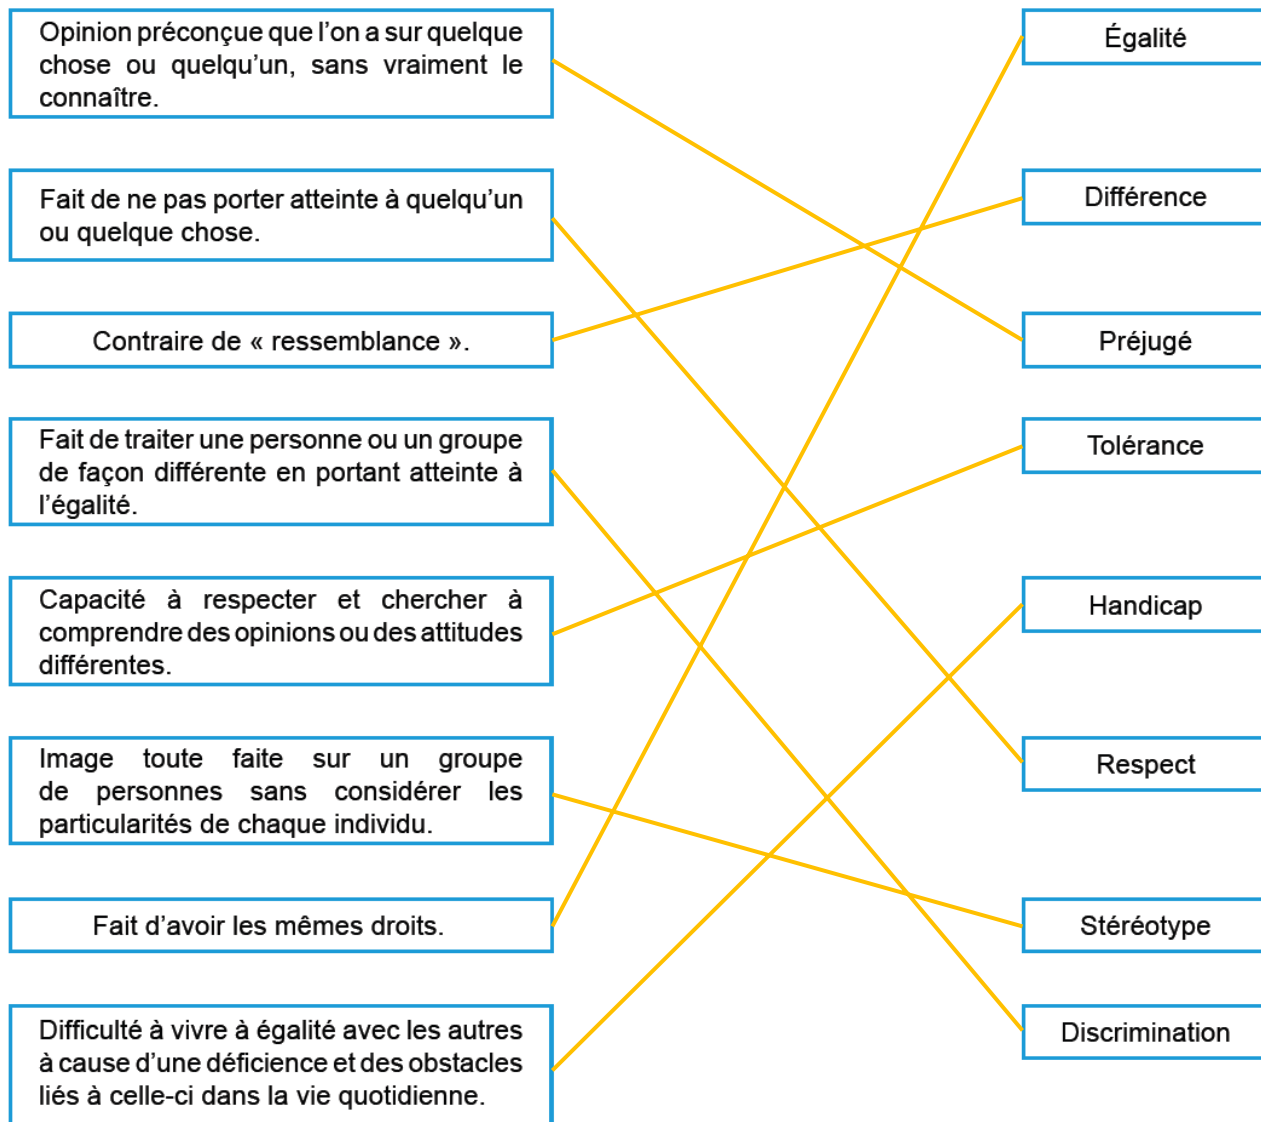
Opinion préconçue que l'on a sur quelque chose ou quelqu'un, sans vraiment le connaître.

Fait de ne pas porter atteinte à quelqu'un ou quelque chose.

Contraire de « ressemblance ».

Fait de traiter une personne ou un groupe de façon différente en portant atteinte à l'égalité.

Capacité à respecter et chercher à comprendre des opinions ou des attitudes différentes.

Image toute faite sur un groupe de personnes sans considérer les particularités de chaque individu.

Fait d'avoir les mêmes droits.

Difficulté à vivre à égalité avec les autres à cause d'une déficience et des obstacles liés à celle-ci dans la vie quotidienne.

Égalité

Différence

Préjugé

Tolérance

Handicap

Respect

Stéréotype

Discrimination